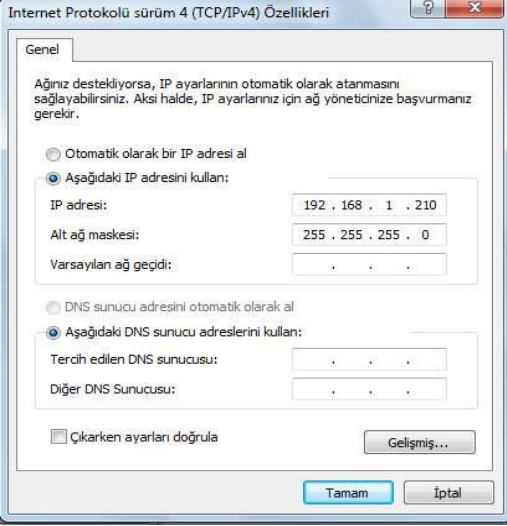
Internet Protokolü sürüm 4 (TCP/IPv4) Özellikleri

?

Genel

Ağınız destekliyorsa, IP ayarlarının otomatik olarak atanmasını sağlayabilirsiniz. Aksi halde, IP ayarlarınız için ağ yöneticinize başvurmanız gerekir.

Otomatik olarak bir IP adresi al

Aşağıdaki IP adresini kullan:

IP adresi: 192 . 168 . 1 . 210

Alt ağ maskesi: 255 . 255 . 255 . 0

Varsayılan ağ geçidi: . . .

DNS sunucu adresini otomatik olarak al

Aşağıdaki DNS sunucu adreslerini kullan:

Tercih edilen DNS sunucusu: . . .

Diğer DNS Sunucusu: . . .

Çıkarken ayarları doğrula

Gelişmiş...

Tamam

İptal